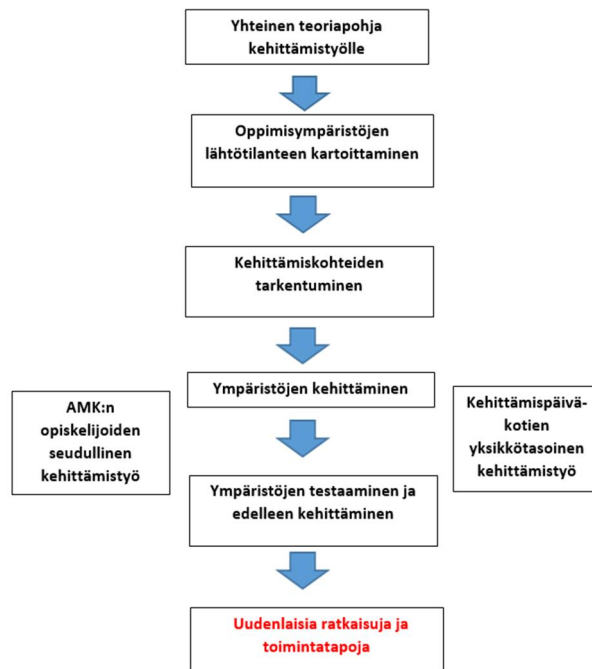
Yhteinen teoriapohja kehittämistyölle

Oppimisympäristöjen lähtötilanteen kartoittaminen

Kehittämiskohteiden tarkentuminen

Ympäristöjen kehittäminen

AMK:n opiskelijoiden seudullinen kehittämistyö

Kehittämispäivä-kotien yksikkötasoinen kehittämistyö

Ympäristöjen testaaminen ja edelleen kehittäminen

Uudenlaisia ratkaisuja ja toimintatapoja